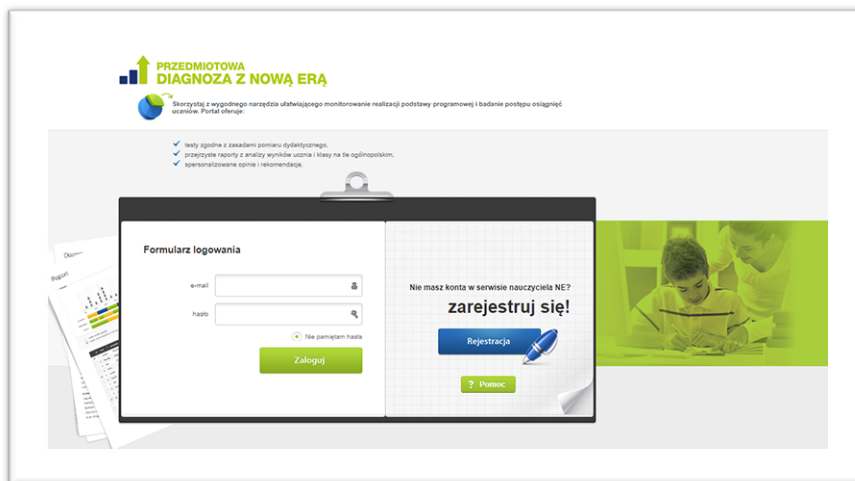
PRZEDMIOTOWA
DIAGNOZA Z NOWĄ ERĄ

Skorzystaj z wygodnego narzędzia ułatwiającego monitorowanie realizacji podstawy programowej i badanie postępu osiągnięć uczniów. Portal oferuje:

testy zgodne z zasadami pomiaru dydaktycznego,
przejrzyste raporty z analizy wyników ucznia i klasy na tle ogólnopolskim,
spersonalizowane opinie i rekomendacje.

Formularz logowania

e-mail

hasło

Nie pamiętam hasła

Zaloguj

Nie masz konta w serwisie nauczyciela NE?
zarejestruj się!

Rejestracja

? Pomoc